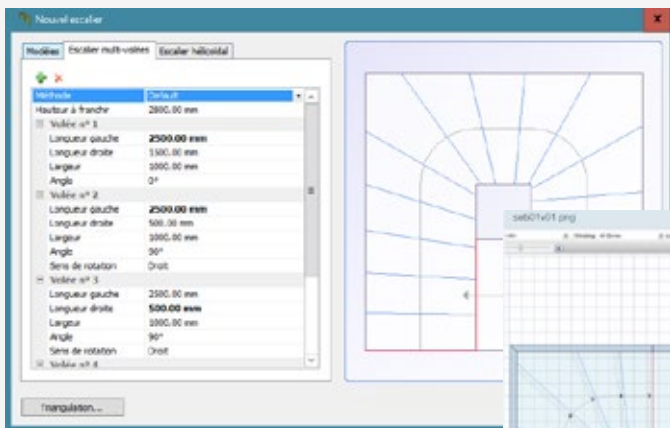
Nouvel escalier

Modèles | Escalier multi-volées | Escalier hélicoïdal

| Méthode | Default |
|---|---|
| Hauteur à franchir | 2800.00 mm |
| Volée n° 1 | |
| Longueur gauche | 2500.00 mm |
| Longueur droite | 1500.00 mm |
| Largeur | 1000.00 mm |
| Angle | 0° |
| Volée n° 2 | |
| Longueur gauche | 2500.00 mm |
| Longueur droite | 500.00 mm |
| Largeur | 1000.00 mm |
| Angle | 90° |
| Sens de rotation | Droit |
| Volée n° 3 | |
| Longueur gauche | 2500.00 mm |
| Longueur droite | 500.00 mm |
| Largeur | 1000.00 mm |
| Angle | 90° |
| Sens de rotation | Droit |
| Volée n° 4 | |

Triangulation...

seb01v01.png